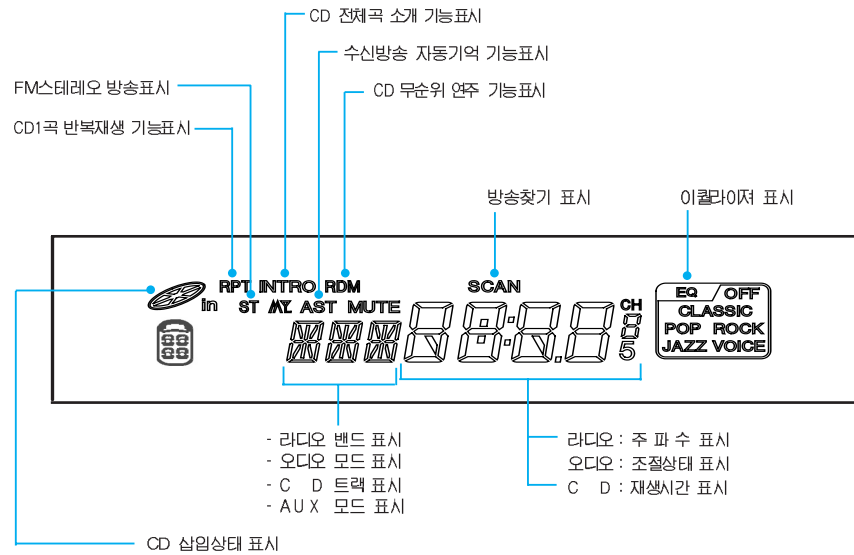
CD 전체곡 소개 기능표시

수신방송 자동기억 기능표시

FM스테레오 방송표시

CD 무순위 연주 기능표시

CD1곡 반복재생 기능표시

방송찾기 표시

이퀄라이져 표시

RPT INTRO RDM

SCAN

EQ OFF
CLASSIC
POP ROCK
JAZZ VOICE

in ST MY AST MUTE

CH
8
5

- 라디오 밴드 표시
- 오디오 모드 표시
- C D 트랙 표시
- AUX 모드 표시

라디오 : 주 파 수 표시
오디오 : 조절상태 표시
C D : 재생시간 표시

CD 삽입상태 표시